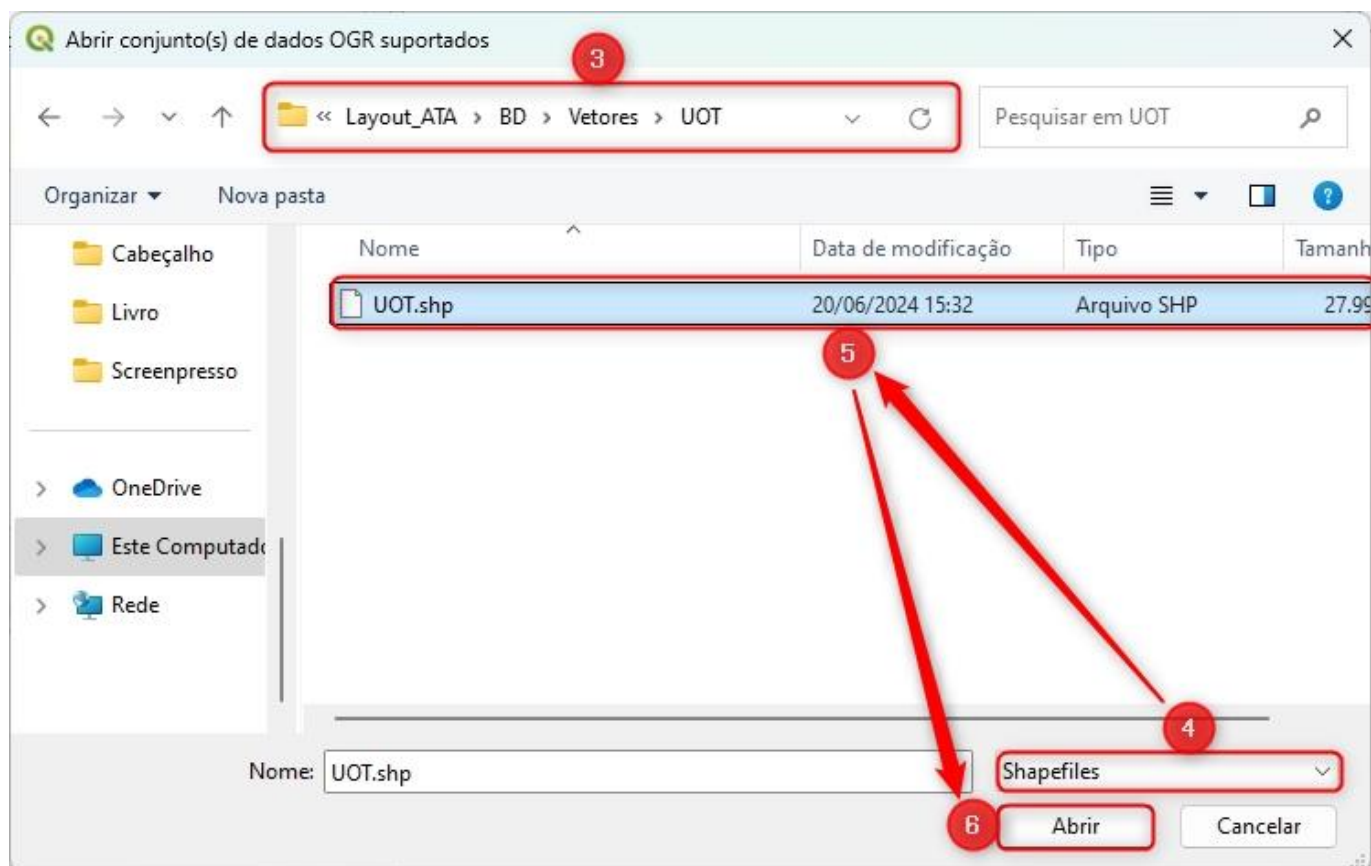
Abrir conjunto(s) de dados OGR suportados

3

« Layout_ATA › BD › Vetores › UOT

Pesquisar em UOT

Organizar ▾ Nova pasta

Cabeçalho
Livro
Screenpresso

OneDrive
Este Computad
Rede

| Nome | Data de modificação | Tipo | Tamanh |
|---|---|---|---|
| UOT.shp | 20/06/2024 15:32 | Arquivo SHP | 27.9 |

5

4

Nome: UOT.shp

Shapefiles

6

Abrir

Cancelar